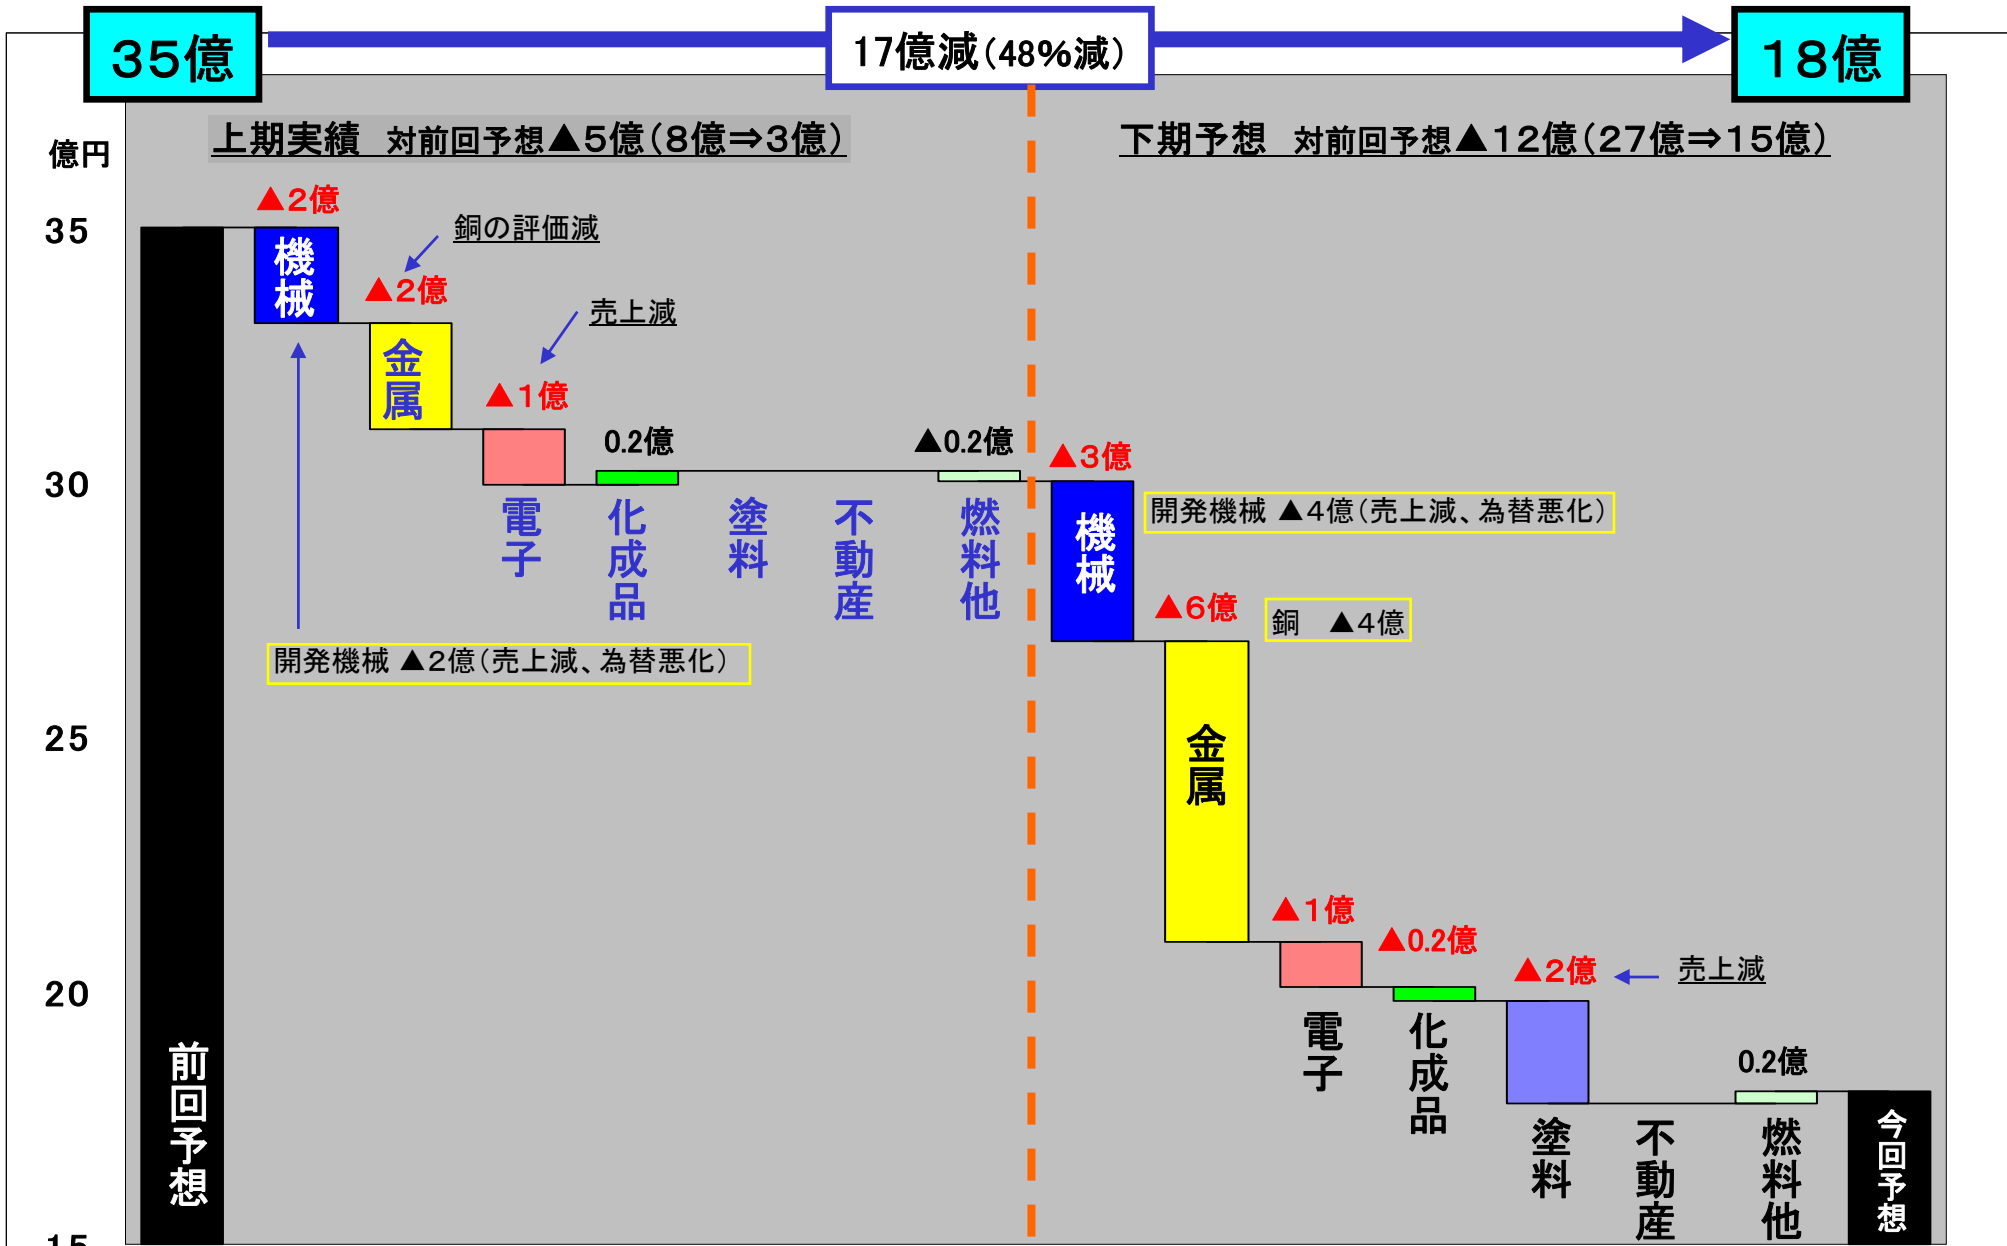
35億

17億減（48%減）

18億

億円

35

30

25

20

15

上期実績　対前回予想▲5億（8億⇒3億）

下期予想　対前回予想▲12億（27億⇒15億）

▲2億

銅の評価減

機械

▲2億

金属

売上減

▲1億

0.2億

▲0.2億

電子

化成品

塗料

不動産

燃料他

開発機械 ▲2億（売上減、為替悪化）

前回予想

▲3億

機械

開発機械 ▲4億（売上減、為替悪化）

▲6億

銅　▲4億

金属

▲1億

▲0.2億

▲2億

売上減

電子

化成品

0.2億

塗料

不動産

燃料他

今回予想